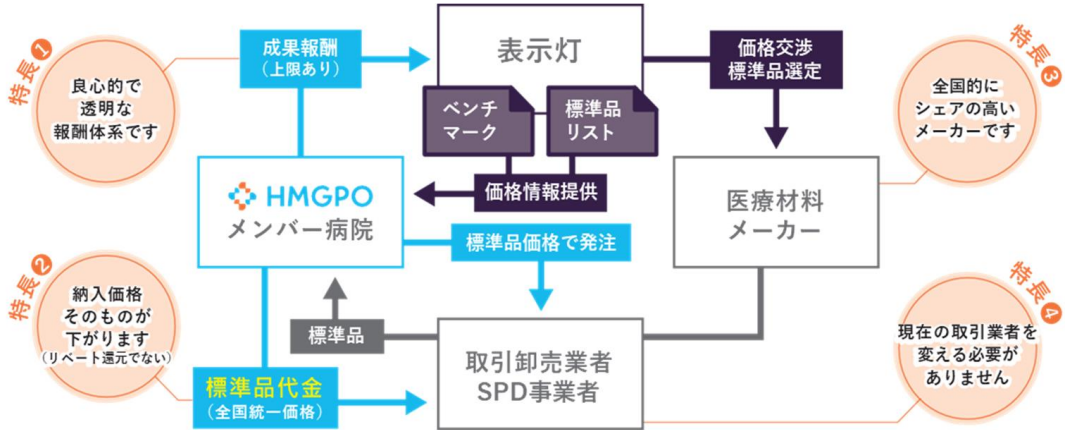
特長1

良心的で透明な報酬体系です

成果報酬
（上限あり）

表示灯

ベンチマーク

標準品リスト

価格交渉
標準品選定

特長3

全国的にシェアの高いメーカーです

HMGPO
メンバー病院

価格情報提供

医療材料メーカー

標準品価格で発注

特長2

納入価格そのものが下がります
（リベート還元でない）

標準品

取引卸売業者
SPD事業者

標準品代金
（全国統一価格）

特長4

現在の取引業者を変える必要がありません